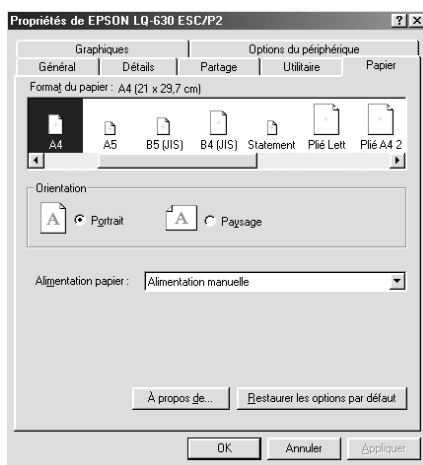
Propriétés de EPSON LQ-630 ESC/P2
?
X

Graphiques
Options du périphérique
Général
Détails
Partage
Utilitaire
Papier

Format du papier : A4 (21 x 29,7 cm)

A4
A5
B5 (JIS)
B4 (JIS)
Statement
Plié Lett
Plié A4 2

Orientation

A
Portrait
A
Paysage

Alimentation papier :
Alimentation manuelle

À propos de...
Restaurer les options par défaut

OK
Annuler
Appliquer